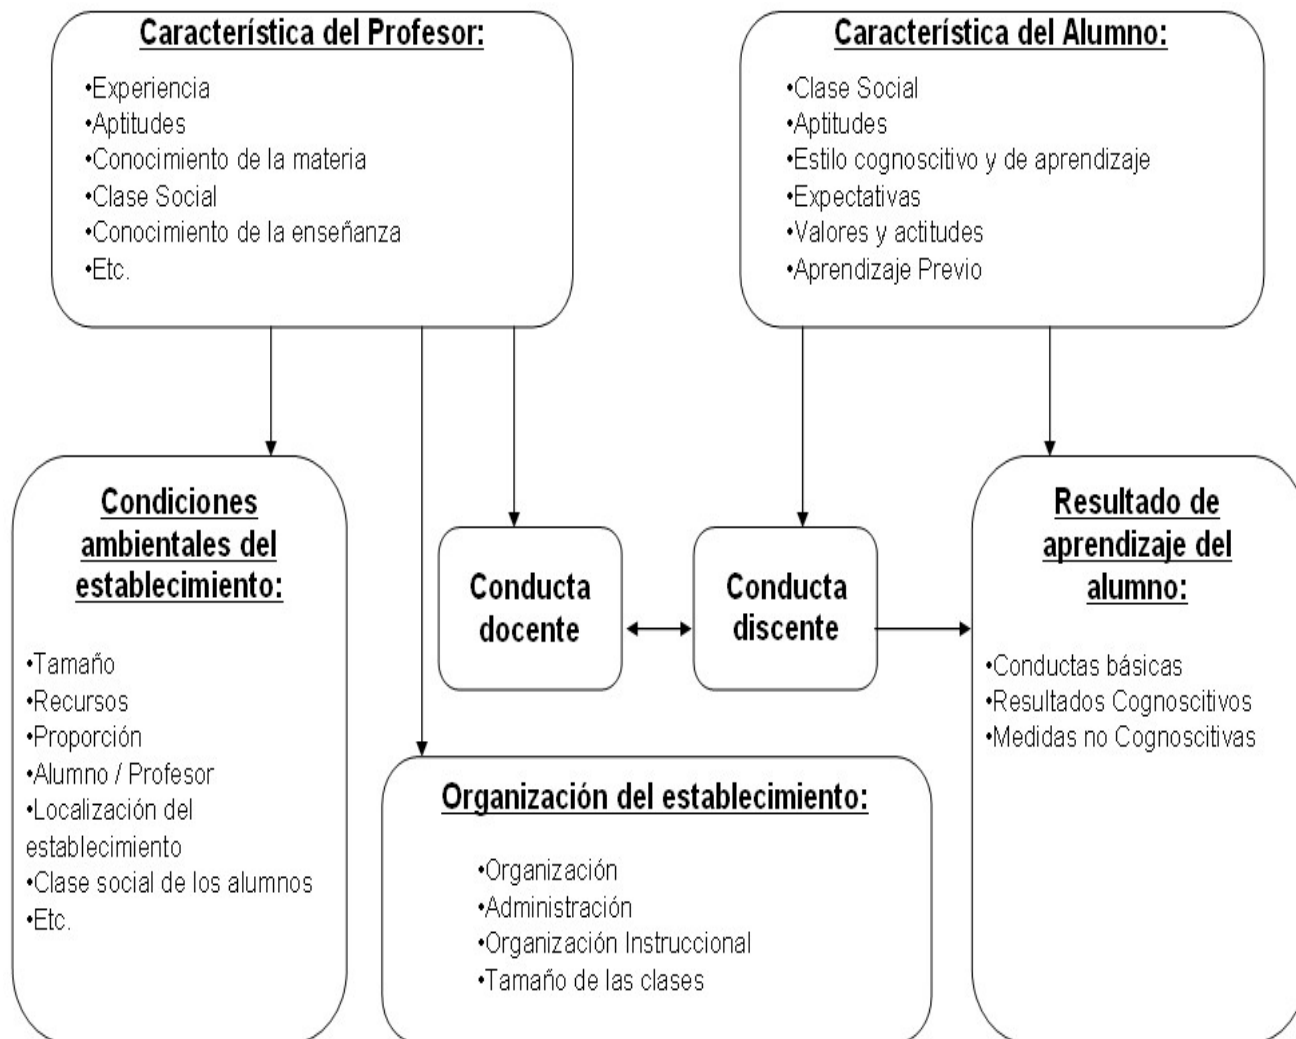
Característica del Profesor:

•Experiencia
•Aptitudes
•Conocimiento de la materia
•Clase Social
•Conocimiento de la enseñanza
•Etc.

Característica del Alumno:

•Clase Social
•Aptitudes
•Estilo cognoscitivo y de aprendizaje
•Expectativas
•Valores y actitudes
•Aprendizaje Previo

Condiciones ambientales del establecimiento:

•Tamaño
•Recursos
•Proporción
•Alumno / Profesor
•Localización del establecimiento
•Clase social de los alumnos
•Etc.

Conducta docente

Conducta discente

Resultado de aprendizaje del alumno:

•Conductas básicas
•Resultados Cognoscitivos
•Medidas no Cognoscitivas

Organización del establecimiento:

•Organización
•Administración
•Organización Instruccional
•Tamaño de las clases